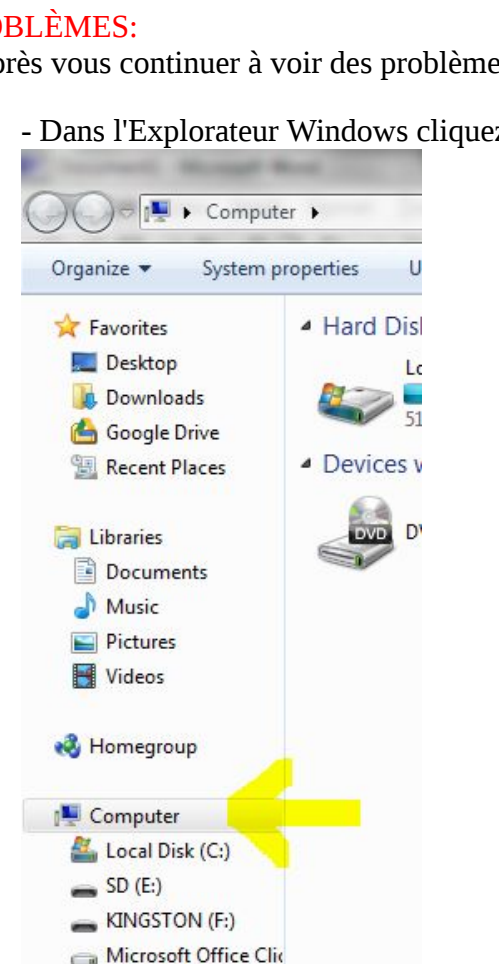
OBLÈMES:
près vous continuer à voir des problème

- Dans l'Explorateur Windows cliquez

Computer ▸

Organize ▾ System properties U

Favorites
Desktop
Downloads
Google Drive
Recent Places

Libraries
Documents
Music
Pictures
Videos

Homegroup

Computer
Local Disk (C:)
SD (E:)
KINGSTON (F:)
Microsoft Office Clic

Hard Disk

Lo
51

Devices w

DVD
D'